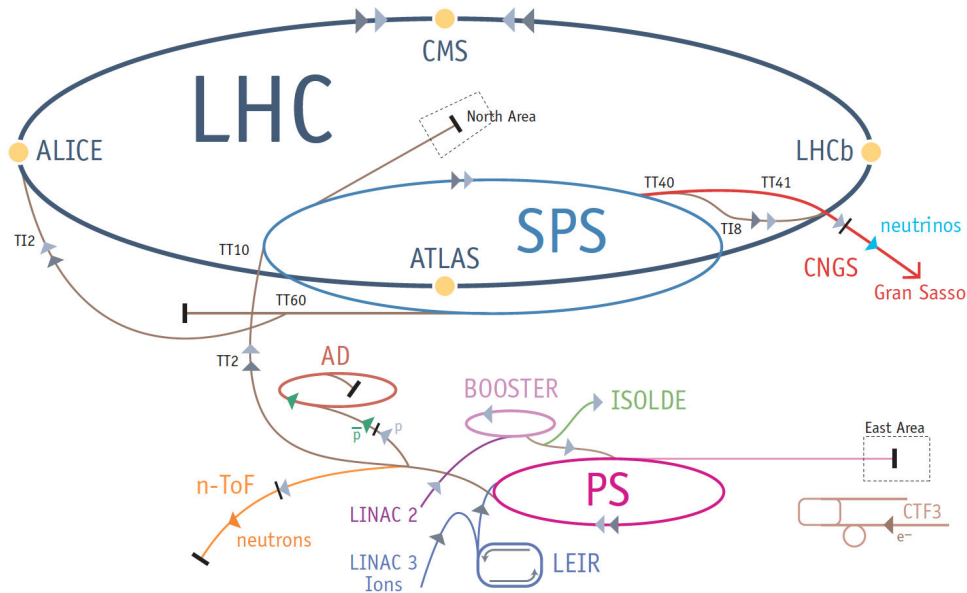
CMS

LHC

North Area

ALICE

LHCb

TT40

TT41

SPS

neutrinos

TI8

TI2

TT10

ATLAS

CNGS

Gran Sasso

TT60

AD

TT2

BOOSTER

ISOLDE

$\bar{p}$

p

East Area

n-ToF

PS

LINAC 2

CTF3

$e^-$

neutrons

LINAC 3
Ions

LEIR